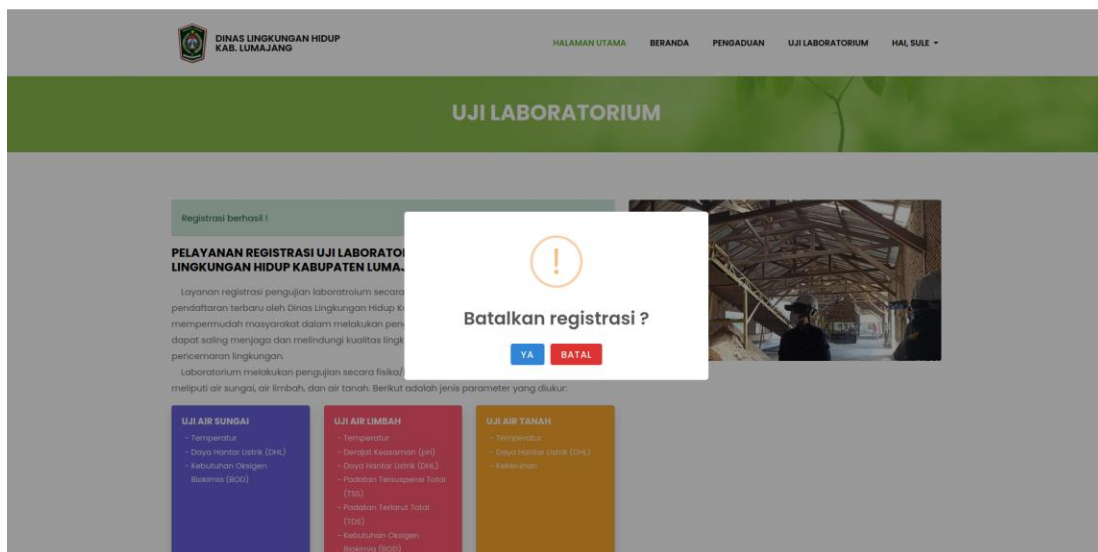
DINAS LINGKUNGAN HIDUP
KAB. LUMAJANG

HALAMAN UTAMA BERANDA PENGADUAN UJI LABORATORIUM HAI, SULE ▾

UJI LABORATORIUM

Registrasi berhasil !

PELAYANAN REGISTRASI UJI LABORATO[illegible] LINGKUNGAN HIDUP KABUPATEN LUMA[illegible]

Layanan registrasi pengujian laboratroium secara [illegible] pendaftaran terbaru oleh Dinas Lingkungan Hidup K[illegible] mempermudah masyarakat dalam melakukan pen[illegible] dapat saling menjaga dan melindungi kualitas lingk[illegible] pencemaran lingkungan.

Laboratorium melakukan pengujian secara fisika/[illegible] meliputi air sungai, air limbah, dan air tanah. Berikut adalah jenis parameter yang diukur:

!

Batalkan registrasi ?

YA BATAL

UJI AIR SUNGAI
- Temperatur
- Daya Hantar Listrik (DHL)
- Kebutuhan Oksigen Biokimia (BOD)

UJI AIR LIMBAH
- Temperatur
- Derajat Keasaman (pH)
- Daya Hantar Listrik (DHL)
- Padatan Tersuspensi Total (TSS)
- Padatan Terlarut Total (TDS)
- Kebutuhan Oksigen Biokimia (BOD)

UJI AIR TANAH
- Temperatur
- Daya Hantar Listrik (DHL)
- Kekeruhan